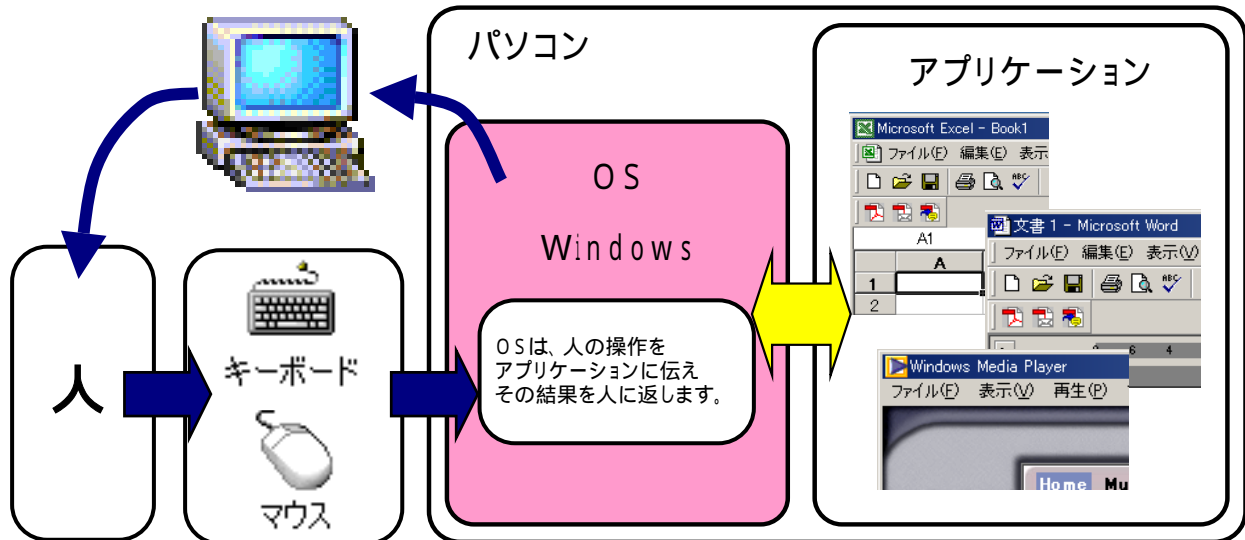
パソコン

アプリケーション

OS

Windows

OSは、人の操作を
アプリケーションに伝え
その結果を人に返します。

人

キーボード

マウス

Microsoft Excel - Book1
ファイル(F) 編集(E) 表示
A1
A
1
2

文書 1 - Microsoft Word
ファイル(F) 編集(E) 表示(V)

Windows Media Player
ファイル(F) 表示(V) 再生(P)
Home Mu